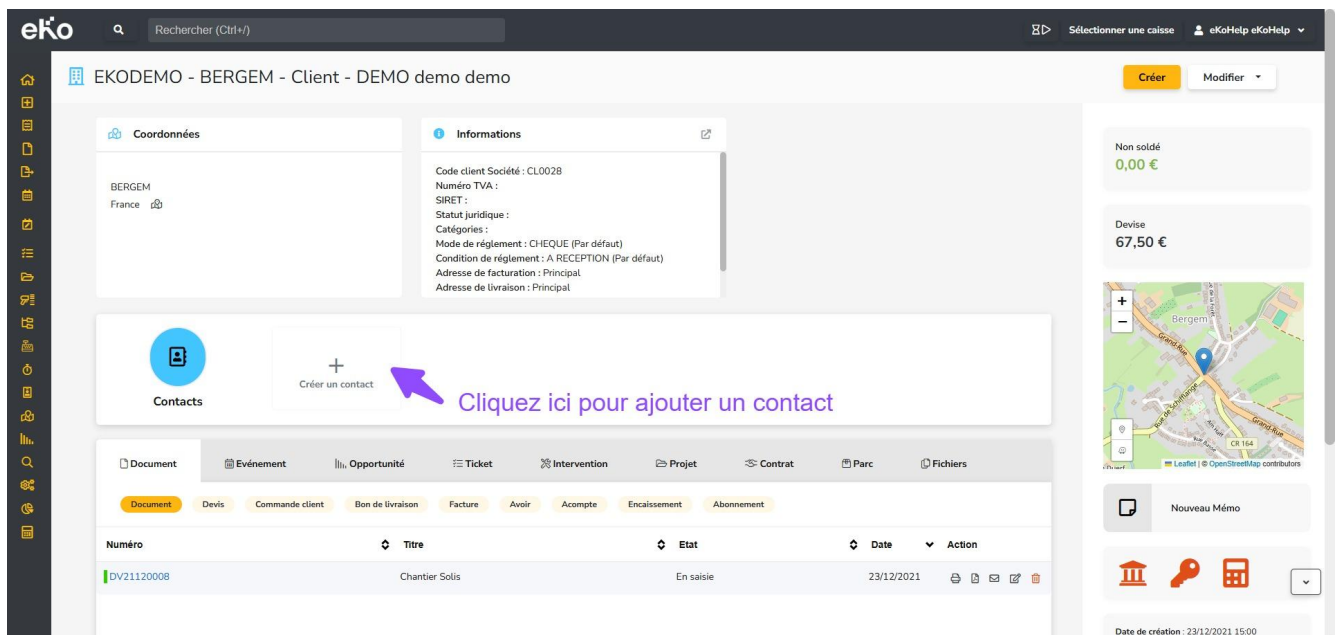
eKo

Rechercher (Ctrl+/)

Sélectionner une caisse

eKoHelp eKoHelp

EKODEMO - BERGEM - Client - DEMO demo demo

Créer

Modifier

Coordonnées

BERGEM
France

Informations

Code client Société : CL0028
Numéro TVA :
SIRET :
Statut juridique :
Catégories :
Mode de réglement : CHEQUE (Par défaut)
Condition de réglement : A RECEPTION (Par défaut)
Adresse de facturation : Principal
Adresse de livraison : Principal

Non soldé
0,00 €

Devise
67,50 €

Bergem
Grand-Rue
CR 164
Leaflet | © OpenStreetMap contributors

Contacts

+
Créer un contact

Cliquez ici pour ajouter un contact

Document | Evénement | Opportunité | Ticket | Intervention | Projet | Contrat | Parc | Fichiers

Document | Devis | Commande client | Bon de livraison | Facture | Avoir | Acompte | Encaissement | Abonnement

| Numéro | Titre | Etat | Date | Action |
|---|---|---|---|---|
| DV21120008 | Chantier Solis | En saisie | 23/12/2021 | |

Nouveau Mémo

Date de création : 23/12/2021 15:00